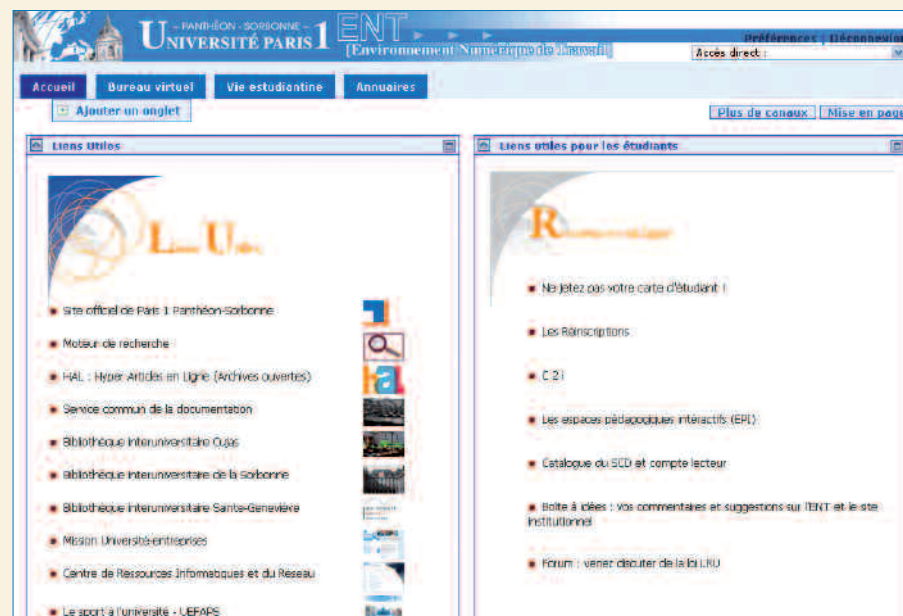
– PANTHÉON - SORBONNE –
UNIVERSITÉ PARIS 1

ENT
[Environnement Numérique de Travail]

Préférences | Déconnexion

Accès direct :

Accueil
Bureau virtuel
Vie estudiantine
Annuaires

Ajouter un onglet

Plus de canaux
Mise en page

Liens Utiles

L U

Site officiel de Paris 1 Panthéon-Sorbonne

Moteur de recherche

HAL : Hyper Articles en Ligne (Archives ouvertes)

Service commun de la documentation

Bibliothèque interuniversitaire Cujas

Bibliothèque interuniversitaire de la Sorbonne

Bibliothèque interuniversitaire Sainte-Geneviève

Mission Université-entreprises

Centre de Ressources Informatiques et du Reseau

Le sport à l'université - UEFAPS

Liens utiles pour les étudiants

R

Ne jetez pas votre carte d'étudiant !

Les Réinscriptions

C 2 i

Les espaces pédagogiques intéractifs (EPI)

Catalogue du SCD et compte lecteur

Boite à idées : Vos commentaires et suggestions sur l'ENT et le site institutionnel

Forum : venez discuter de la loi LRU